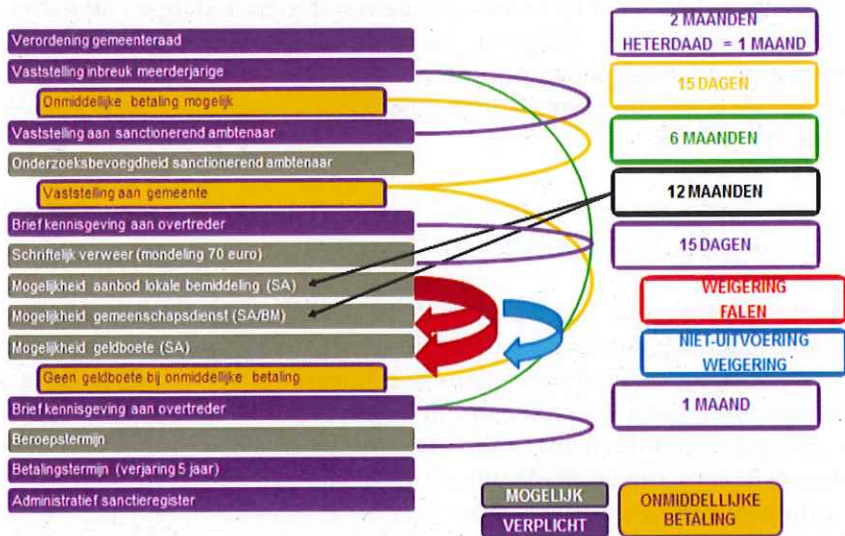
Verordening gemeenteraad
Vaststelling inbreuk meerderjarige
Onmiddellijke betaling mogelijk
Vaststelling aan sanctionerend ambtenaar
Onderzoeksbevoegdheid sanctionerend ambtenaar
Vaststelling aan gemeente
Brief kennisgeving aan overtreder
Schriftelijk verweer (mondeling 70 euro)
Mogelijkheid aanbod lokale bemiddeling (SA)
Mogelijkheid gemeenschapsdienst (SA/BM)
Mogelijkheid geldboete (SA)
Geen geldboete bij onmiddellijke betaling
Brief kennisgeving aan overtreder
Beroepstermijn
Betalingstermijn (verjaring 5 jaar)
Administratief sanctieregister

2 MAANDEN
HETERDAAD = 1 MAAND
15 DAGEN
6 MAANDEN
12 MAANDEN
15 DAGEN
WEIGERING
FALEN
NIET-UITVOERING
WEIGERING
1 MAAND

MOGELIJK
VERPLICHT
ONMIDDELLIJKE
BETALING